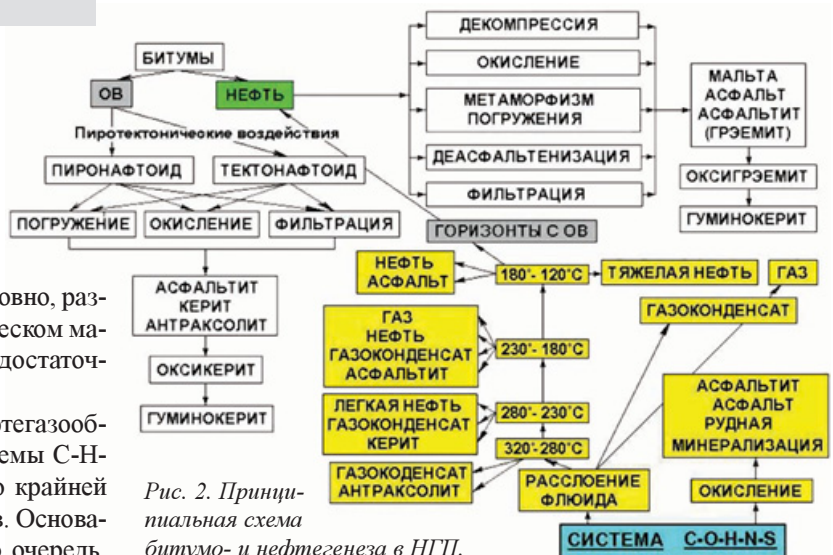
БИТУМЫ

ОВ

НЕФТЬ

Пиротектонические воздействия

ПИРОНАФТОИД

ТЕКТОНАФТОИД

ПОГРУЖЕНИЕ

ОКИСЛЕНИЕ

ФИЛЬТРАЦИЯ

АСФАЛЬТИТ
КЕРИТ
АНТРАКСОЛИТ

ОКСИКЕРИТ

ГУМИНОКЕРИТ

ДЕКОМПРЕССИЯ

ОКИСЛЕНИЕ

МЕТАМОРФИЗМ
ПОГРУЖЕНИЯ

ДЕАСФАЛЬТЕНИЗАЦИЯ

ФИЛЬТРАЦИЯ

МАЛЬТА
АСФАЛЬТ
АСФАЛЬТИТ
(ГРЭЕМИТ)

ОКСИГРЭЕМИТ

ГУМИНОКЕРИТ

ГОРИЗОНТЫ С ОВ

НЕФТЬ
АСФАЛЬТ

180°- 120°C

ТЯЖЕЛАЯ НЕФТЬ

ГАЗ

ГАЗОКОНДЕНСАТ

ГАЗ
НЕФТЬ
ГАЗОКОНДЕНСАТ
АСФАЛЬТИТ

230°- 180°C

ЛЕГКАЯ НЕФТЬ
ГАЗОКОНДЕНСАТ
КЕРИТ

280°- 230°C

320°-280°C

ГАЗОКОДЕНСАТ
АНТРАКСОЛИТ

РАССЛОЕНИЕ
ФЛЮИДА

АСФАЛЬТИТ
АСФАЛЬТ
РУДНАЯ
МИНЕРАЛИЗАЦИЯ

ОКИСЛЕНИЕ

СИСТЕМА C-O-H-N-S

овно, раз-
еском ма-
достаточ-

отегазооб-
емы С-Н-
о крайней
в. Основа-
о очередь

Рис. 2. Принципиальная схема битумо- и нефтегенеза в НГП.